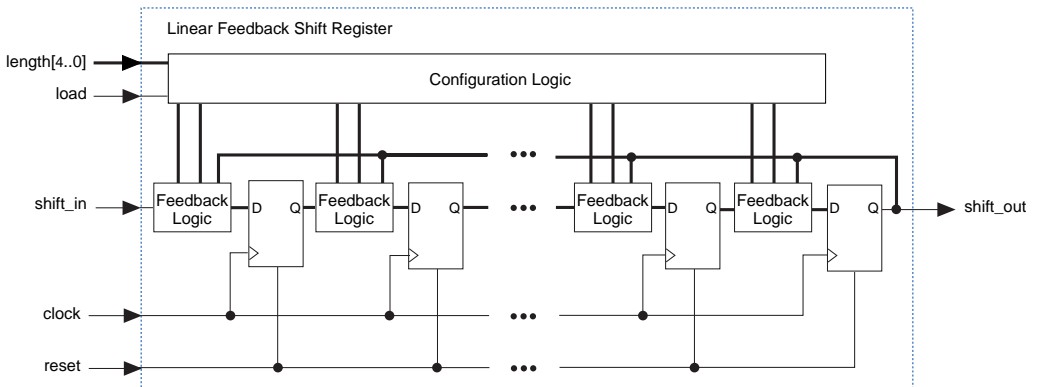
Linear Feedback Shift Register

length[4..0]

load

Configuration Logic

shift_in

Feedback Logic

D

Q

Feedback Logic

D

Q

•••

Feedback Logic

D

Q

Feedback Logic

D

Q

shift_out

clock

reset

•••

•••

•••